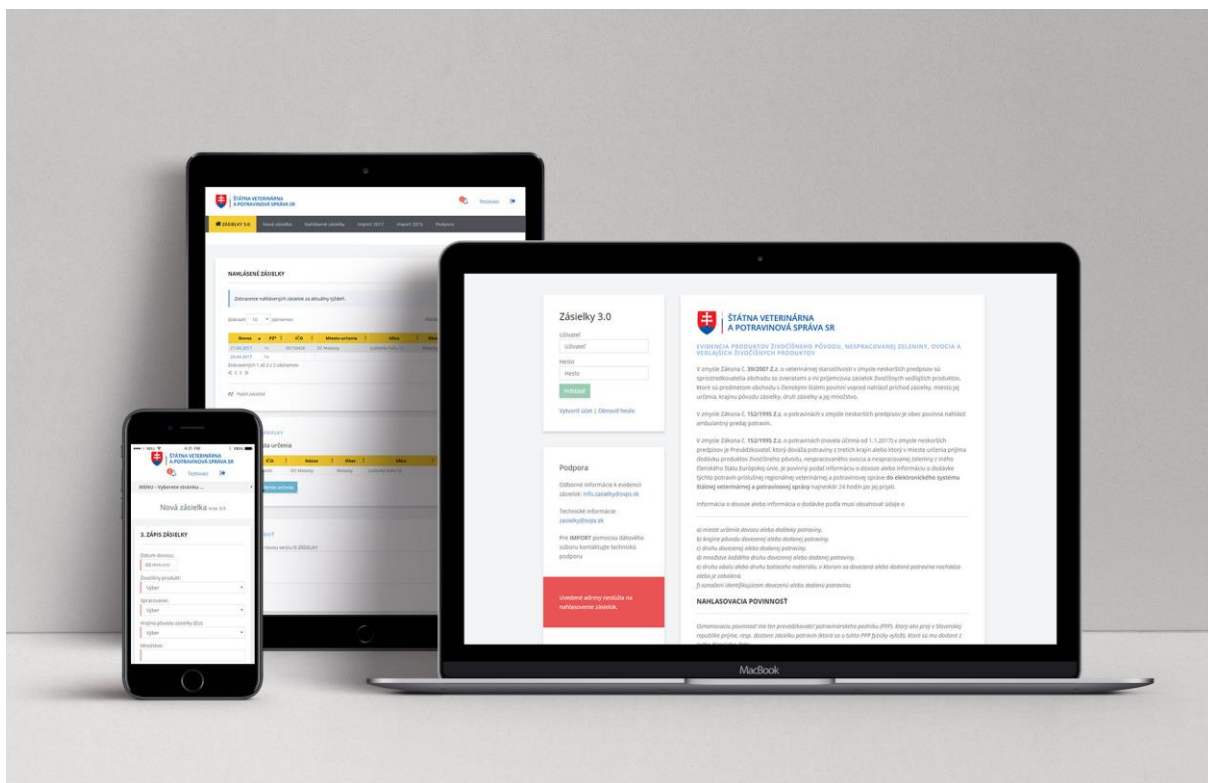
ŠTÁTNA VETERINÁRNA A POTRAVINOVÁ SPRÁVA SR

Testovací

ZÁSIELKY 3.0 Nová zásielka Nahlásené zásielky Import 2017 Import 2015 Podpora

NAHLÁSENÉ ZÁSIELKY

Zobrazené nahlásených zásielok za aktuálny týždeň.

Zobraziť 10 záznamov

| Dovoz | PD* | IČO | Miesto určenia | Ulica |
|---|---|---|---|---|
| 27.04.2017 | 1x | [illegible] | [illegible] | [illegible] |
| 26.04.2017 | 1x | | | |

Zobrazených 1 až 2 z 2 záznamov

ta určenia

ŠTÁTNA VETERINÁRNA A POTRAVINOVÁ SPRÁVA SR

Testovací

MENU - Vyberte stránku ...

Nová zásielka krok 3/3

3. ZÁPIS ZÁSIELKY

Dátum dovozu:
dd.mm.rrrr

Dovážaný produkt:
Výber

Spracovanie:
Výber

Krajina pôvodu zásielky (EU):
Výber

Množstvo:

Zásielky 3.0

Užívateľ
Užívateľ

Heslo
Heslo

Prihlásiť

Vytvoriť účet | Obnoviť heslo

Podpora

Odborné informácie k evidencii zásielok: info.zasielky@svps.sk

Technické informácie: zasielky@svps.sk

Pre IMPORT pomocou dátového súboru kontaktujte technickú podporu

Uvedené adresy neslúžia na nahlasovanie zásielok.

ŠTÁTNA VETERINÁRNA A POTRAVINOVÁ SPRÁVA SR

EVIDENCIA PRODUKTOV ŽIVOČÍŠNEHO PÔVODU, NESPRACOVANEJ ZELENINY, OVOCIA A VEDĽAJŠÍCH ŽIVOČÍŠNYCH PRODUKTOV

V zmysle Zákona č. 39/2007 Z.z. o veterinárnej starostlivosti v zmysle neskorších predpisov sú sprostredkovatelia obchodu so zvieratami a ich prijemcovia zásielok živočíšnych vedľajších produktov, ktoré sú predmetom obchodu s členskými štátmi povinní vopred nahlásiť príchod zásielky, miesto jej určenia, krajinu pôvodu zásielky, druh zásielky a jej množstvo.

V zmysle Zákona č. 152/1995 Z.z. o potravinách v zmysle neskorších predpisov je obec povinná nahlásiť ambulantný predaj potravín.

V zmysle Zákona č. 152/1995 Z.z. o potravinách (novela účinná od 1.1.2017) v zmysle neskorších predpisov je Prevádzkovateľ, ktorý dováža potraviny z tretích krajín alebo ktorý v mieste určenia prijíma dodávku produktov živočíšneho pôvodu, nespracovaného ovocia a nespracovanej zeleniny z iného členského štátu Európskej únie, je povinný podať informáciu o dovoze alebo informáciu o dodávke týchto potravín príslušnej regionálnej veterinárnej a potravinovej správe do elektronického systému štátnej veterinárnej a potravinovej správy najneskôr 24 hodín po jej prijatí.

Informácia o dovoze alebo informácia o dodávke podľa musí obsahovať údaje o

a) mieste určenia dovozu alebo dodávky potraviny,
b) krajine pôvodu dovezenej alebo dodanej potraviny,
c) druhu dovezenej alebo dodanej potraviny,
d) množstve každého druhu dovezenej alebo dodanej potraviny,
e) druhu obalu alebo druhu baliaceho materiálu, v ktorom sa dovezená alebo dodaná potravina nachádza alebo je zabalená,
f) označení identifikujúcom dovezenú alebo dodanú potravinu.

NAHLASOVACIA POVINNOSŤ

Oznamovaciu povinnosť má ten prevádzkovateľ potravinárskeho podniku (PPP), ktorý ako prvý v Slovenskej republike prijme, resp. dostane zásielku potravín (ktorá sa u tohto PPP fyzicky vyloží), ktoré sú mu dodané z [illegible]

MacBook